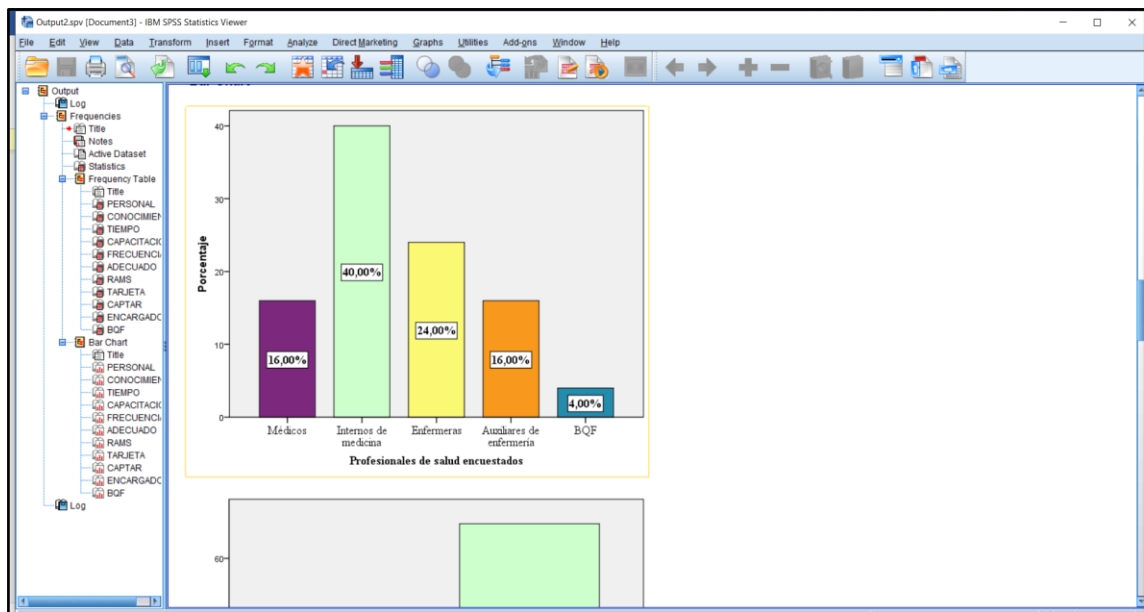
Output2.spv [Document3] - IBM SPSS Statistics Viewer

File Edit View Data Transform Insert Format Analyze Direct Marketing Graphs Utilities Add-ons Window Help

Output
Log
Frequencies
Title
Notes
Active Dataset
Statistics
Frequency Table
Title
PERSONAL
CONOCIMIEN
TIEMPO
CAPACITACIO
FRECUENCI
ADECUADO
RAMS
TARJETA
CAPTAR
ENCARGADO
BQF
Bar Chart
Title
PERSONAL
CONOCIMIEN
TIEMPO
CAPACITACIO
FRECUENCI
ADECUADO
RAMS
TARJETA
CAPTAR
ENCARGADO
BQF
Log

Porcentaje

40
30
20
10
0

16,00%
40,00%
24,00%
16,00%
4,00%

Médicos
Internos de medicina
Enfermeras
Auxiliares de enfermería
BQF

Profesionales de salud encuestados

60